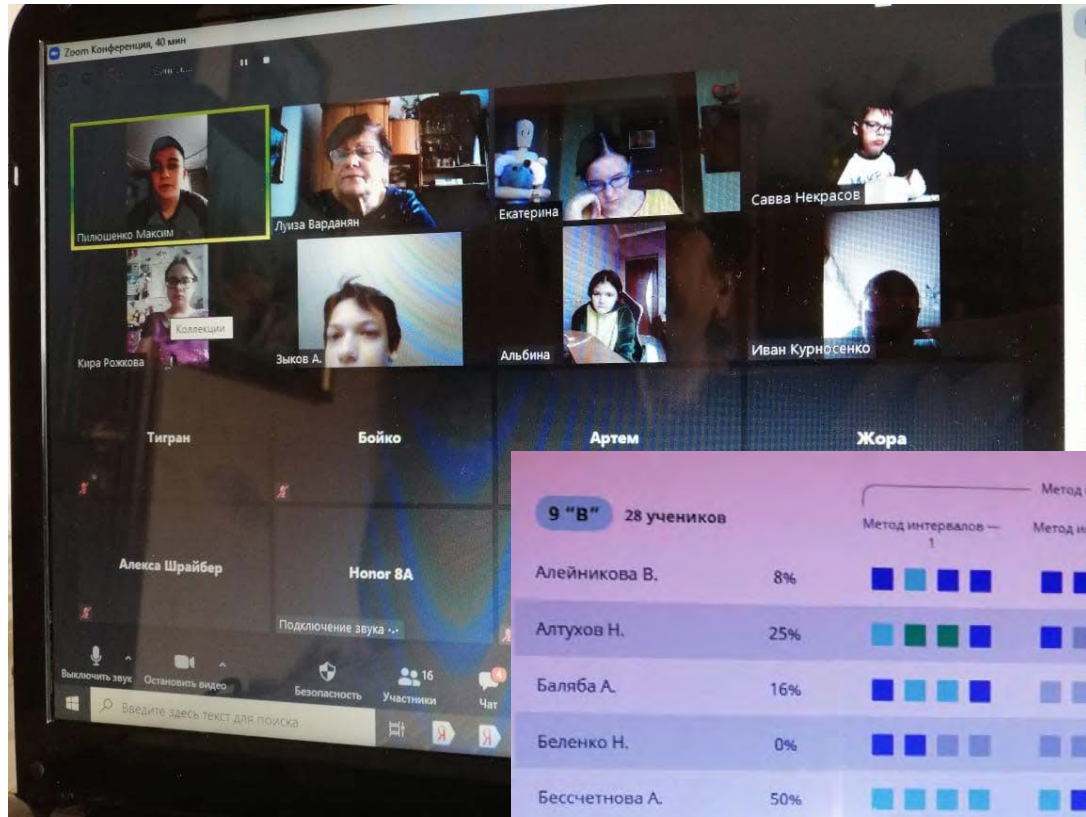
Zoom Конференция, 40 мин

Пилюшенко Максим

Луиза Варданян

Екатерина

Савва Некрасов

Коллекции

Кира Рожкова

Зыков А.

Альбина

Иван Курносенко

Тигран

Бойко

Артем

Жора

Алекса Шрайбер

Honor 8A

Подключение звука

Выключить звук

Остановить видео

Безопасность

16 Участники

4 Чат

Введите здесь текст для поиска

9 "В" 28 учеников

Метод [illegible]

Метод интервалов — 1

Метод и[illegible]

| | | |
|---|---|---|
| Алейникова В. | 8% | |
| Алтухов Н. | 25% | |
| Баляба А. | 16% | |
| Беленко Н. | 0% | |
| Бессчетнова А. | 50% | |